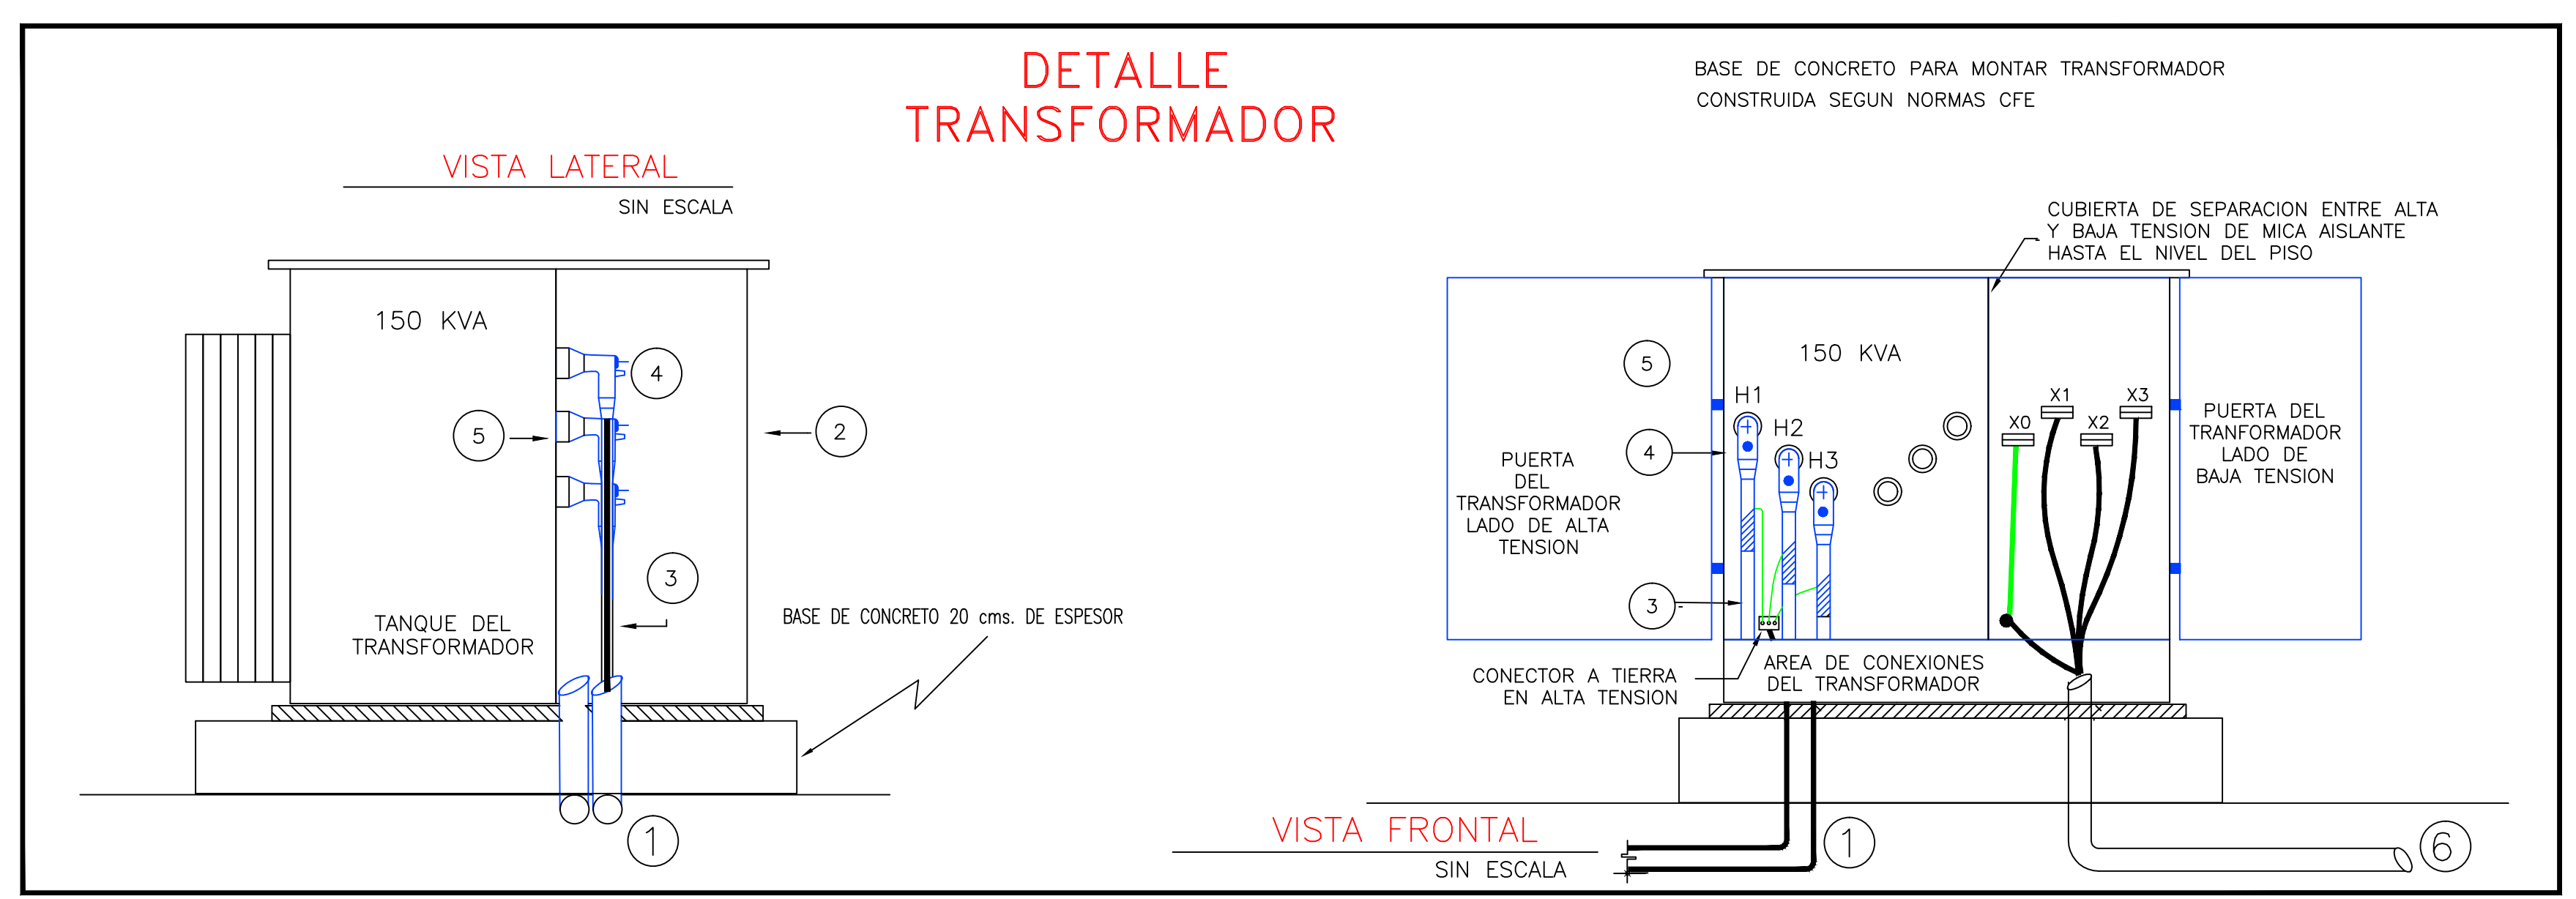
DETALLE
TRANSFORMADOR

BASE DE CONCRETO PARA MONTAR TRANSFORMADOR
CONSTRUIDA SEGUN NORMAS CFE

VISTA LATERAL
SIN ESCALA

150 KVA

4

5

2

3

TANQUE DEL
TRANSFORMADOR

BASE DE CONCRETO 20 cms. DE ESPESOR

1

CUBIERTA DE SEPARACION ENTRE ALTA
Y BAJA TENSION DE MICA AISLANTE
HASTA EL NIVEL DEL PISO

5

150 KVA

H1

H2

H3

X0

X1

X2

X3

4

PUERTA
DEL
TRANSFORMADOR
LADO DE ALTA
TENSION

PUERTA DEL
TRANFORMADOR
LADO DE
BAJA TENSION

3

CONECTOR A TIERRA
EN ALTA TENSION

AREA DE CONEXIONES
DEL TRANSFORMADOR

VISTA FRONTAL
SIN ESCALA

1

6